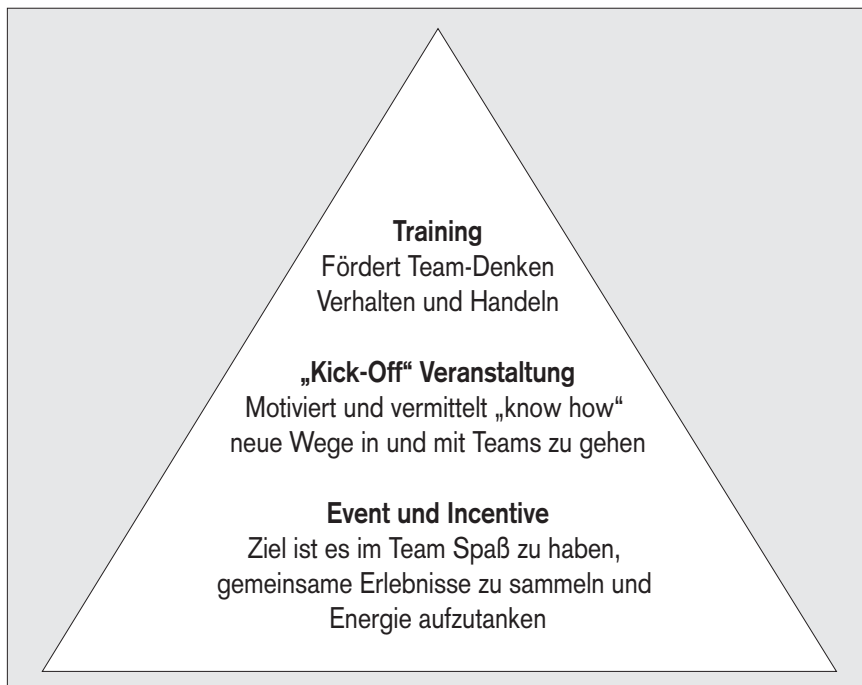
**Training**
Fördert Team-Denken
Verhalten und Handeln

**„Kick-Off“ Veranstaltung**
Motiviert und vermittelt „know how“
neue Wege in und mit Teams zu gehen

**Event und Incentive**
Ziel ist es im Team Spaß zu haben,
gemeinsame Erlebnisse zu sammeln und
Energie aufzutanken